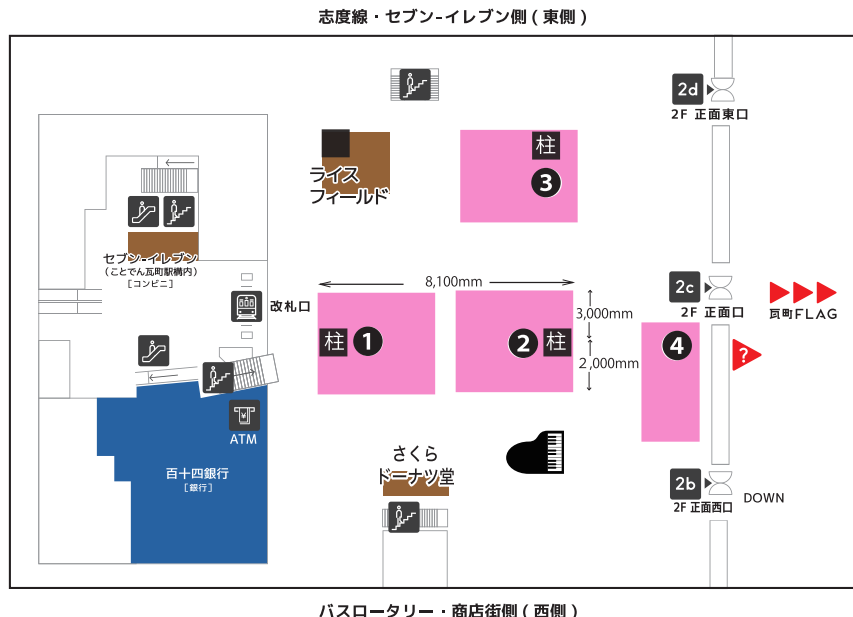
志度線・セブン-イレブン側（東側）

2d
2F 正面東口

ライス
フィールド

柱
3

セブン-イレブン
（ことでん瓦町駅構内）
［コンビニ］

8,100mm

改札口

柱 1

2 柱

3,000mm

2,000mm

2c
2F 正面口

瓦町FLAG

4

?

ATM

百十四銀行
［銀行］

さくら
ドーナツ堂

2b
2F 正面西口

DOWN

バスロータリー・商店街側（西側）